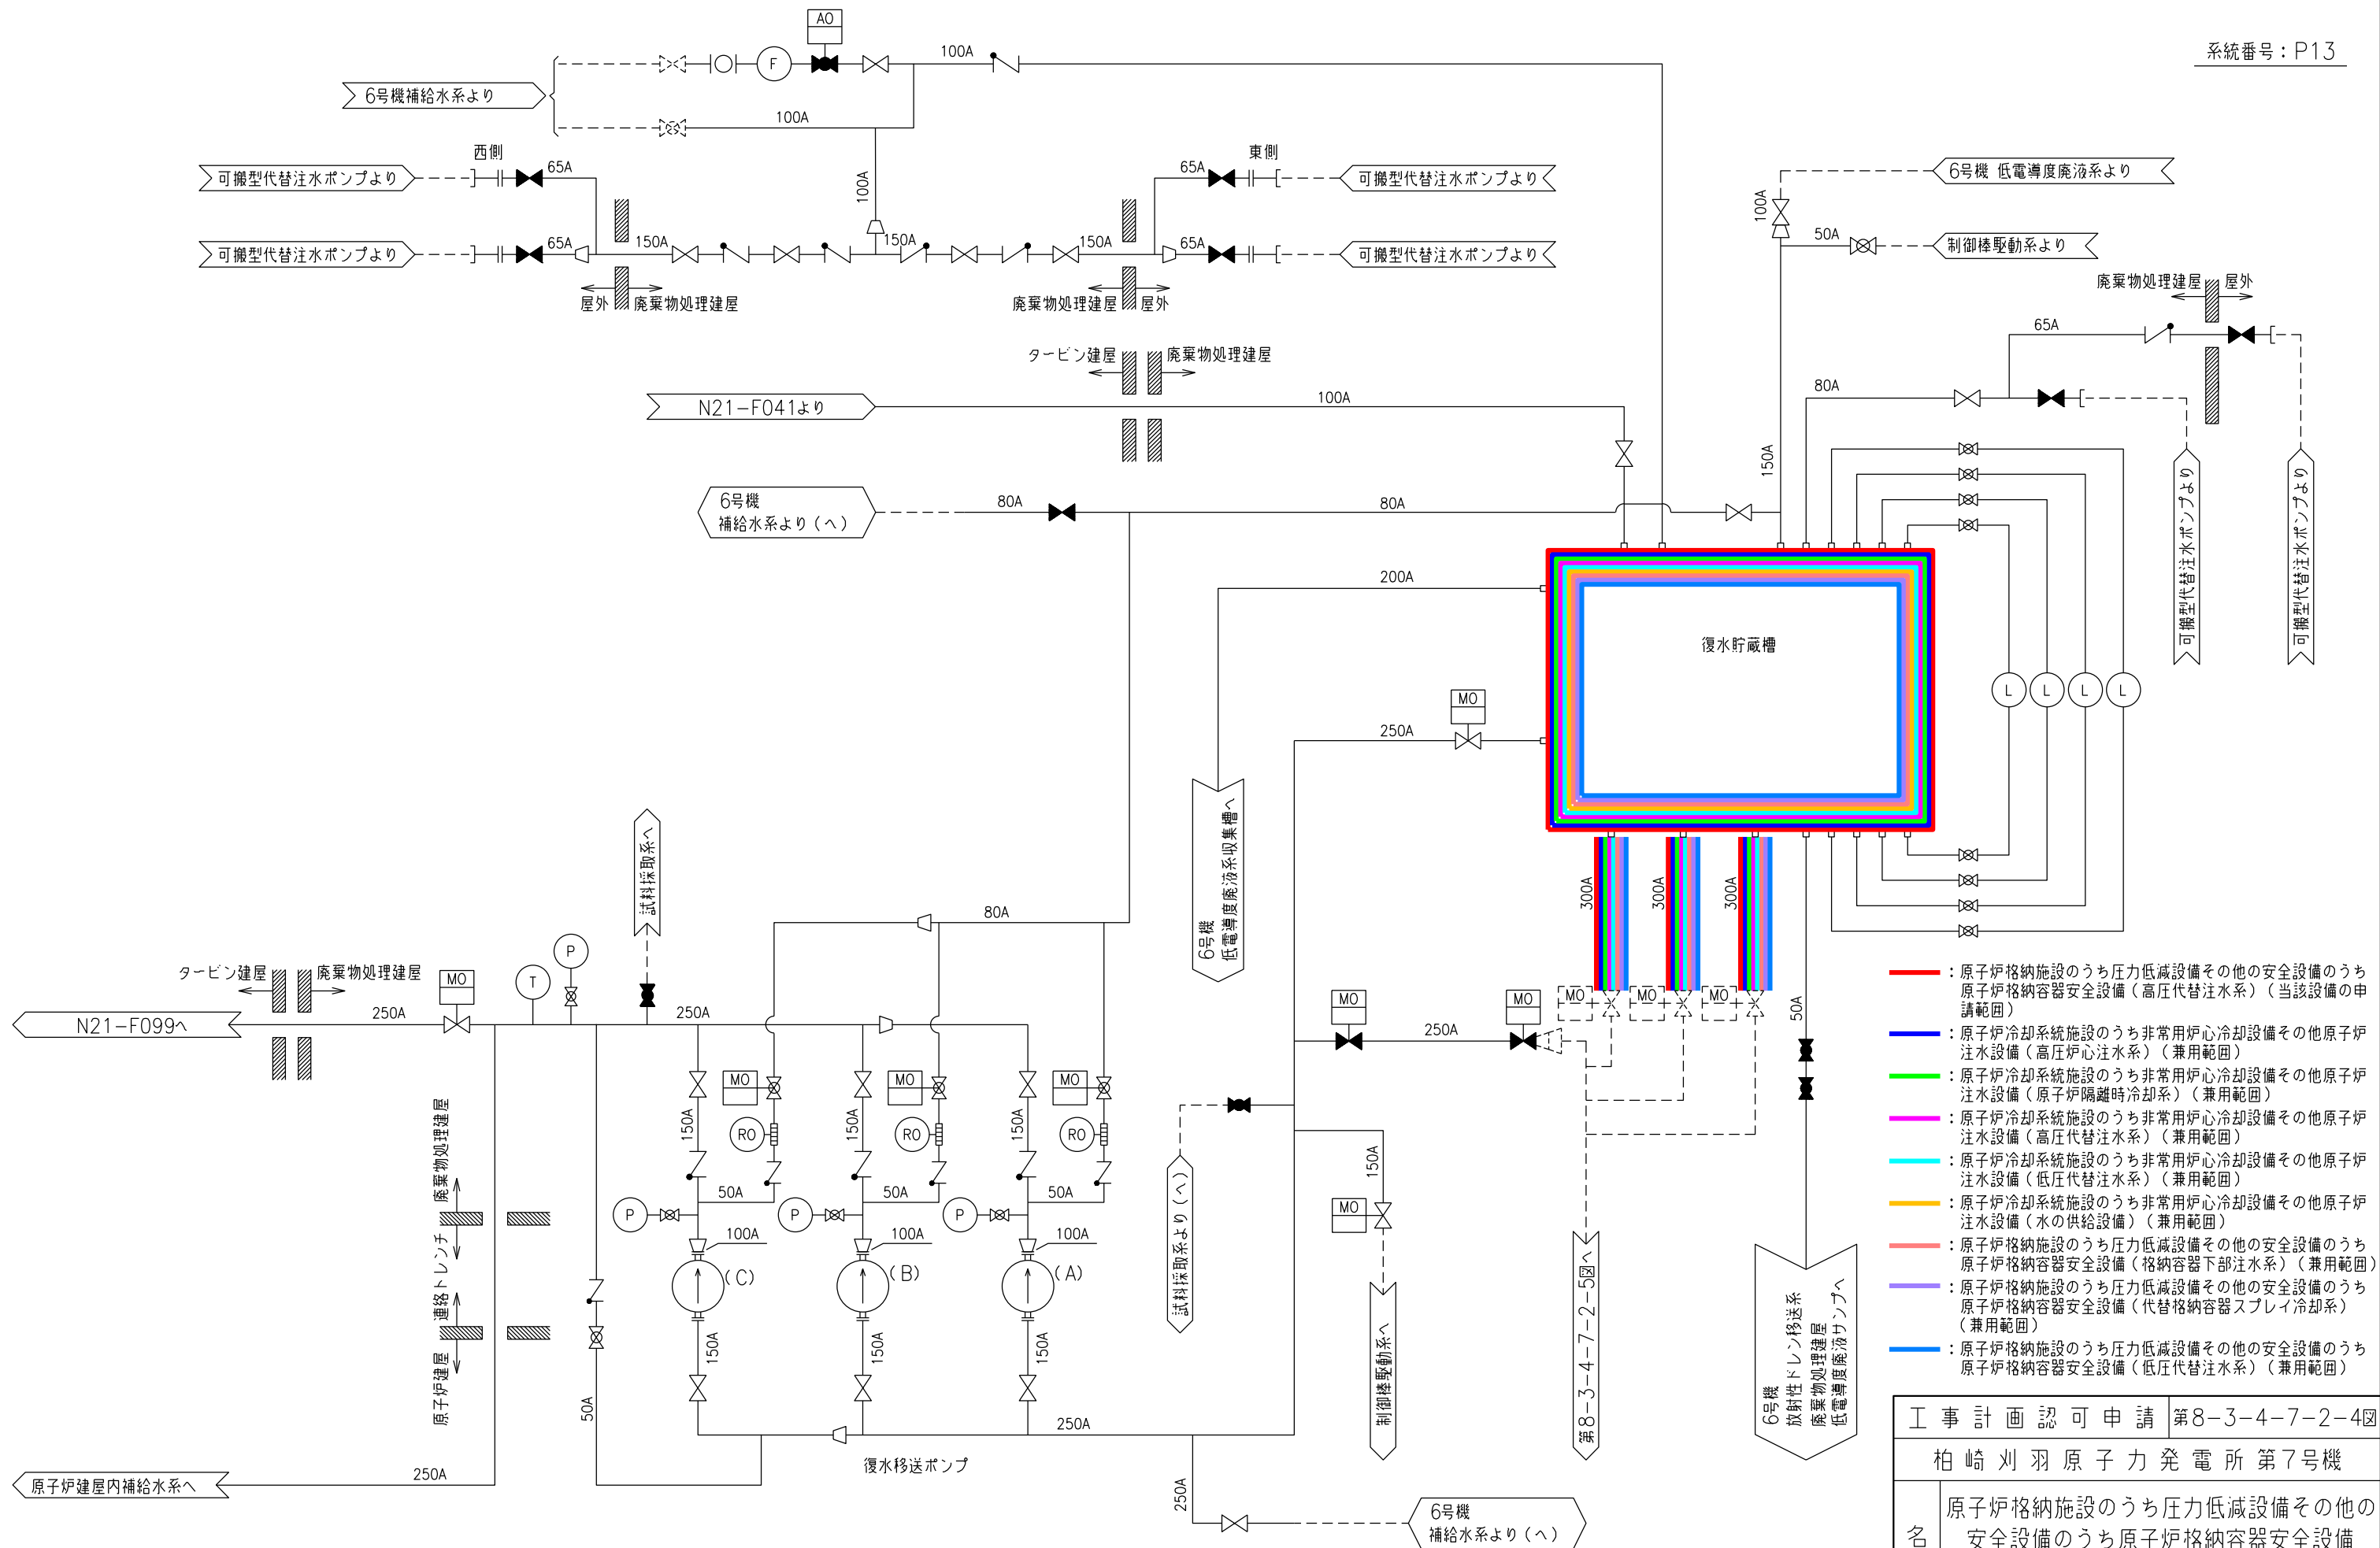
系統番号：P13

6号機補給水系より

AO

F

100A

100A

西側

65A

可搬型代替注水ポンプより

可搬型代替注水ポンプより

65A

150A

100A

150A

150A

東側

65A

可搬型代替注水ポンプより

65A

可搬型代替注水ポンプより

屋外

廃棄物処理建屋

廃棄物処理建屋

屋外

6号機 低電導度廃液系より

100A

50A

制御棒駆動系より

廃棄物処理建屋

屋外

65A

タービン建屋

廃棄物処理建屋

N21-F041より

100A

80A

150A

可搬型代替注水ポンプより

可搬型代替注水ポンプより

6号機
補給水系より（へ）

80A

80A

200A

復水貯蔵槽

MO

250A

L L L L

6号機
低電導度廃液系収集槽へ

試料採取系へ

80A

300A

300A

300A

タービン建屋

廃棄物処理建屋

MO

T

P

250A

N21-F099へ

MO

MO

MO

MO

MO

MO

250A

MO

250A

50A

150A

RO

150A

RO

150A

RO

50A

50A

50A

P

P

P

100A

100A

100A

(C)

(B)

(A)

150A

150A

150A

廃棄物処理建屋

連絡トレンチ

原子炉建屋

50A

試料採取系より（へ）

150A

MO

制御棒駆動系へ

第8-3-4-7-2-5図へ

6号機
放射性ドレン移送系
廃棄物処理建屋
低電導度廃液サンプへ

250A

原子炉建屋内補給水系へ

250A

復水移送ポンプ

250A

6号機
補給水系より（へ）

：原子炉格納施設のうち圧力低減設備その他の安全設備のうち原子炉格納容器安全設備（高圧代替注水系）（当該設備の申請範囲）

：原子炉冷却系統施設のうち非常用炉心冷却設備その他原子炉注水設備（高圧炉心注水系）（兼用範囲）

：原子炉冷却系統施設のうち非常用炉心冷却設備その他原子炉注水設備（原子炉隔離時冷却系）（兼用範囲）

：原子炉冷却系統施設のうち非常用炉心冷却設備その他原子炉注水設備（高圧代替注水系）（兼用範囲）

：原子炉冷却系統施設のうち非常用炉心冷却設備その他原子炉注水設備（低圧代替注水系）（兼用範囲）

：原子炉冷却系統施設のうち非常用炉心冷却設備その他原子炉注水設備（水の供給設備）（兼用範囲）

：原子炉格納施設のうち圧力低減設備その他の安全設備のうち原子炉格納容器安全設備（格納容器下部注水系）（兼用範囲）

：原子炉格納施設のうち圧力低減設備その他の安全設備のうち原子炉格納容器安全設備（代替格納容器スプレイ冷却系）（兼用範囲）

：原子炉格納施設のうち圧力低減設備その他の安全設備のうち原子炉格納容器安全設備（低圧代替注水系）（兼用範囲）

| 工事計画認可申請 | 第8-3-4-7-2-4図 |
|---|---|
| 柏崎刈羽原子力発電所第7号機 | |
| 名 | 原子炉格納施設のうち圧力低減設備その他の安全設備のうち原子炉格納容器安全設備 |